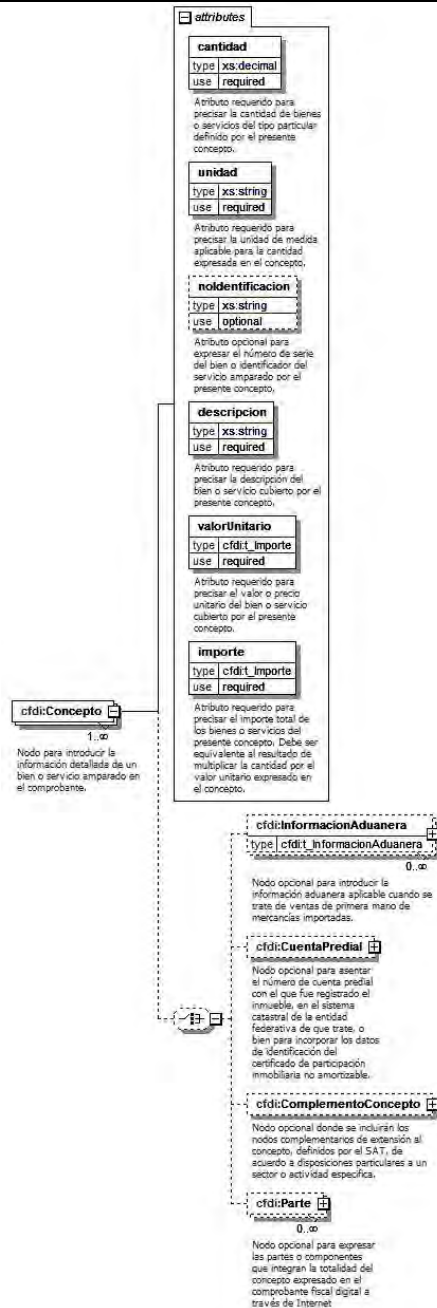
attributes

cantidad
type xs:decimal
use required

Atributo requerido para precisar la cantidad de bienes o servicios del tipo particular definido por el presente concepto.

unidad
type xs:string
use required

Atributo requerido para precisar la unidad de medida aplicable para la cantidad expresada en el concepto.

noIdentificacion
type xs:string
use optional

Atributo opcional para expresar el número de serie del bien o identificador del servicio amparado por el presente concepto.

descripcion
type xs:string
use required

Atributo requerido para precisar la descripción del bien o servicio cubierto por el presente concepto.

valorUnitario
type cfdi:t_Importe
use required

Atributo requerido para precisar el valor o precio unitario del bien o servicio cubierto por el presente concepto.

importe
type cfdi:t_Importe
use required

Atributo requerido para precisar el importe total de los bienes o servicios del presente concepto. Debe ser equivalente al resultado de multiplicar la cantidad por el valor unitario expresado en el concepto.

cfdi:Concepto
1..∞
Nodo para introducir la información detallada de un bien o servicio amparado en el comprobante.

cfdi:InformacionAduanera
type cfdi:t_InformacionAduanera
0..∞
Nodo opcional para introducir la información aduanera aplicable cuando se trate de ventas de primera mano de mercancías importadas.

cfdi:CuentaPredial
Nodo opcional para asentar el número de cuenta predial con el que fue registrado el inmueble, en el sistema catastral de la entidad federativa de que trate, o bien para incorporar los datos de identificación del certificado de participación inmobiliaria no amortizable.

cfdi:ComplementoConcepto
Nodo opcional donde se incluirán los nodos complementarios de extensión al concepto, definidos por el SAT, de acuerdo a disposiciones particulares a un sector o actividad específica.

cfdi:Parte
0..∞
Nodo opcional para expresar las partes o componentes que integran la totalidad del concepto expresado en el comprobante fiscal digital a través de Internet